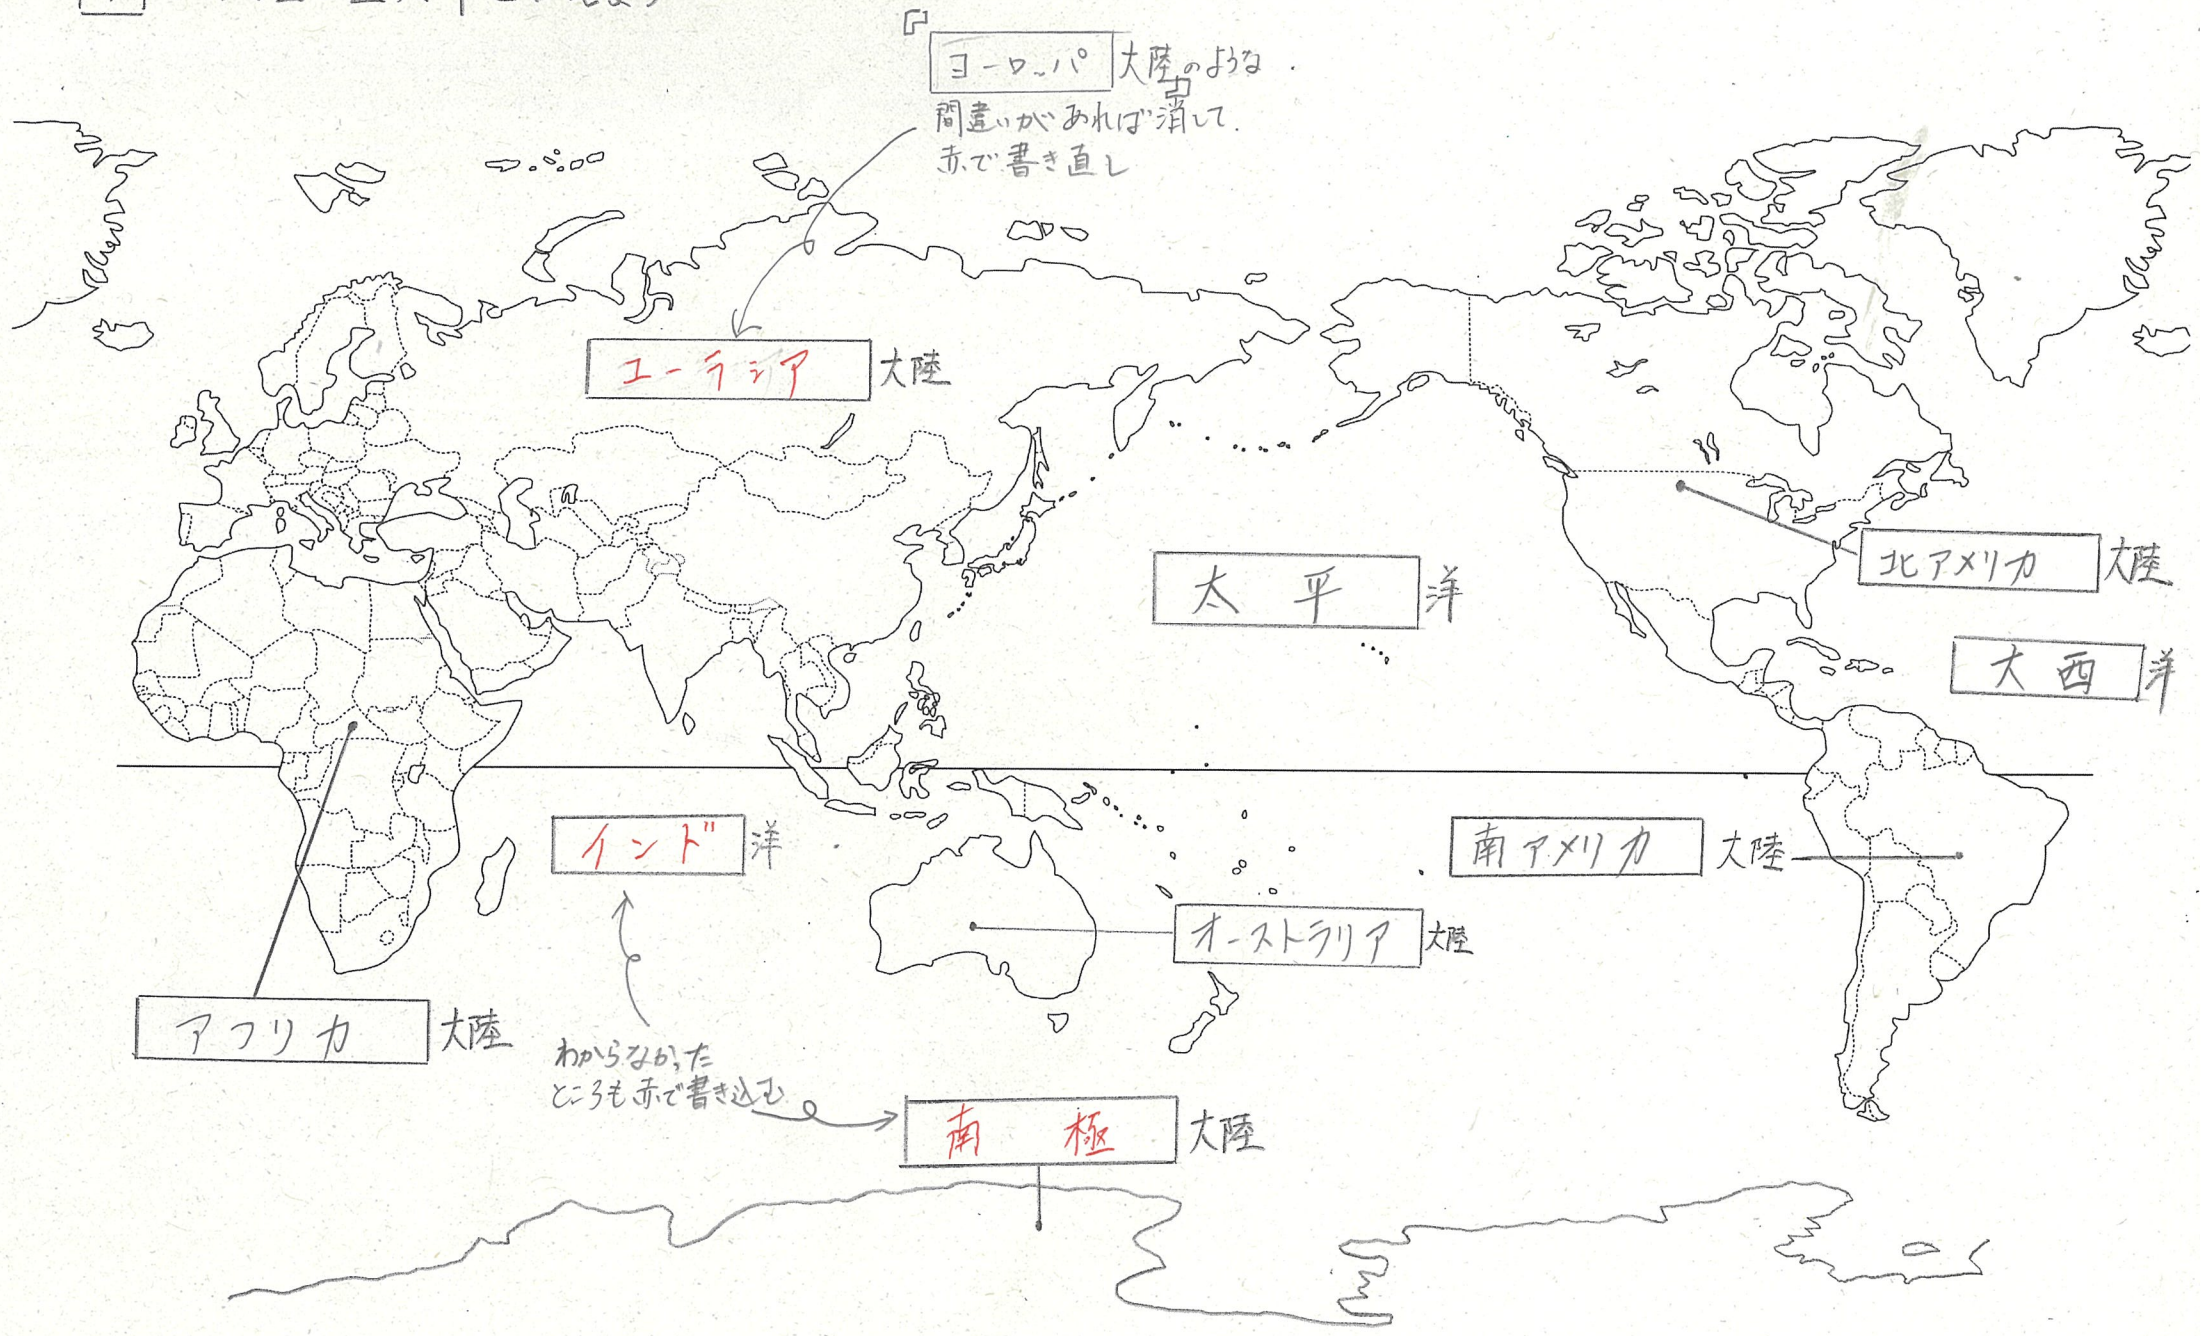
「ヨーロッパ 大陸のような
間違いがあれば消して
赤で書き直し

ユーラシア 大陸

太平 洋

北アメリカ 大陸

大西 洋

インド 洋

南アメリカ 大陸

オーストラリア 大陸

アフリカ 大陸

わからなかった
ところも赤で書き込む

南極 大陸